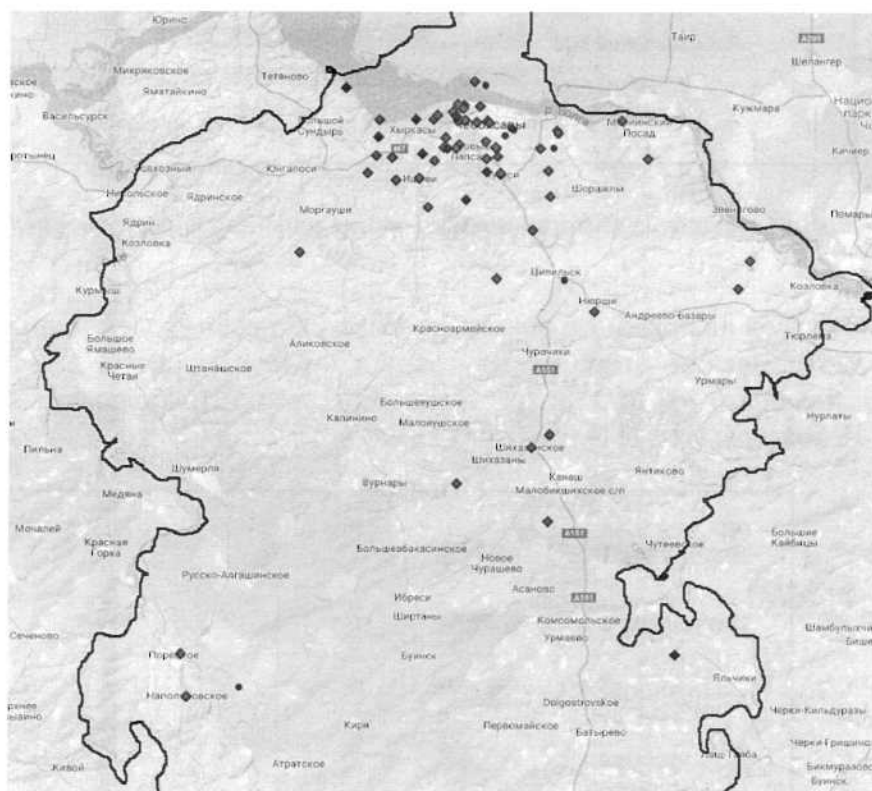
Юрино
Тайр
Микряковское
Тетяново
Шеланга
Яматашкино
Кужмара
Васильсурск
Большой Сундырь
Мариинский Посад
Национ парк
Кичиер
Колхозный
Юнгапоси
Шоршелы
Помары
Ядринское
Моргауши
Звенигово
Ядрин
Козловка
Цивильск
Козловка
Кудеиха
Игорвары
Андреево-Базары
Тюрлема
Красноармейское
Большое Яльчики
Аликовское
Чурачики
Красные Четаи
Штанашское
Урмары
Большевудское
Калинино
Малояушское
Нурлаты
Шихазаны
Пильна
Шумерля
Янтиково
Канаш
Вурнары
Малобикшихское с/п
Медяна
Мочалей
Красная Горка
Большеабакасинское
Чутеево
Большие Кайбицы
Новое Чурашево
Русско-Алгашинское
Ибреси
Асаново
Ширтаны
Комсомольское
Урмаево
Шамбульгач
Сеченово
Порецкое
Буинск
Яльчики
Напольновское
Dolgoostrovskoe
Черки-Кильдуразы
Кири
Первомайское
Батырево
Черки Гришино
Живой
Атратское
Бикмурзово
Буинск